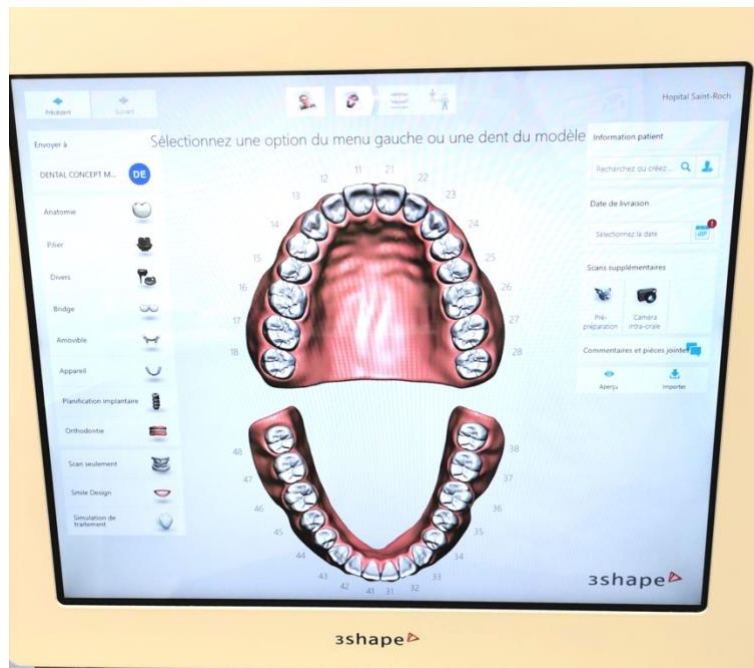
Précédent Suivant

Hopital Saint-Roch

Sélectionnez une option du menu gauche ou une dent du modèle

Envoyer à

DENTAL CONCEPT M... DE

Anatomie

Pilier

Divers

Bridge

Amovible

Appareil

Planification implantaire

Orthodontie

Scan seulement

Smile Design

Simulation de traitement

11 21 12 22 13 23 14 24 15 25 16 26 17 27 18 28

48 38 47 37 46 36 45 35 44 34 43 33 42 41 31 32

Information patient

Recherchez ou créez...

Date de livraison

Sélectionnez la date

Scans supplémentaires

Pré-préparation

Caméra intra-orale

Commentaires et pièces jointes

Aperçu

Importer

3shape

3shape